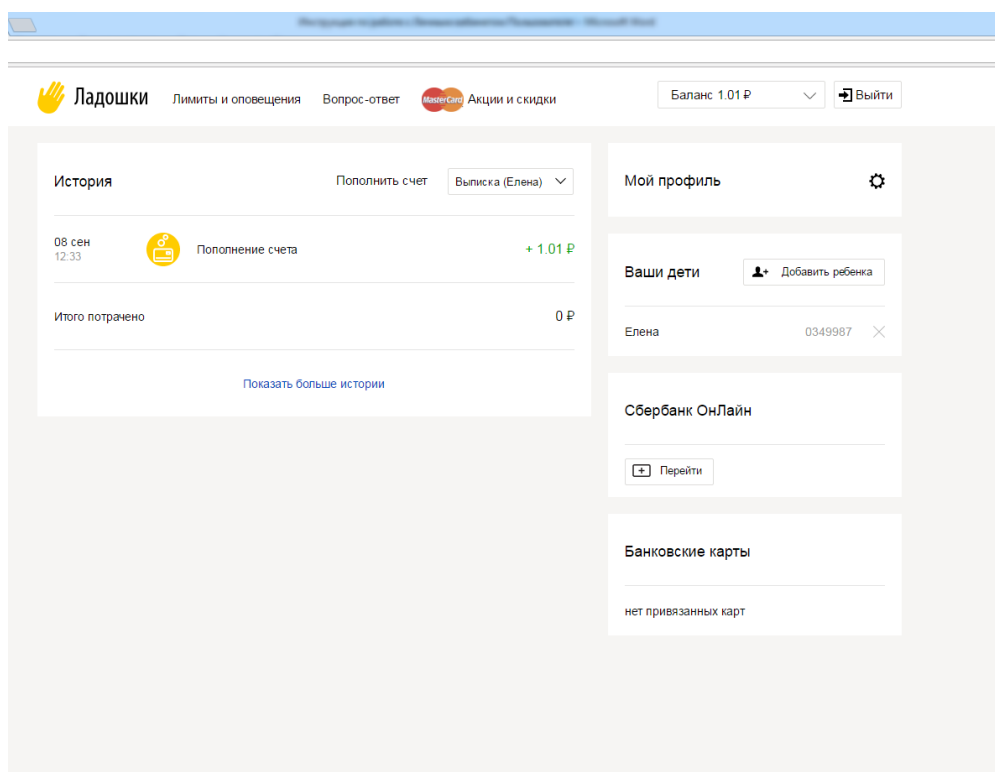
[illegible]

Ладошки Лимиты и оповещения Вопрос-ответ MasterCard Акции и скидки

Баланс 1.01 ₽

Выйти

История

Пополнить счет

Выписка (Елена)

08 сен
12:33

Пополнение счета

+ 1.01 ₽

Итого потрачено

0 ₽

Показать больше истории

Мой профиль

Ваши дети

Добавить ребенка

Елена

0349987

Сбербанк ОнЛайн

Перейти

Банковские карты

нет привязанных карт